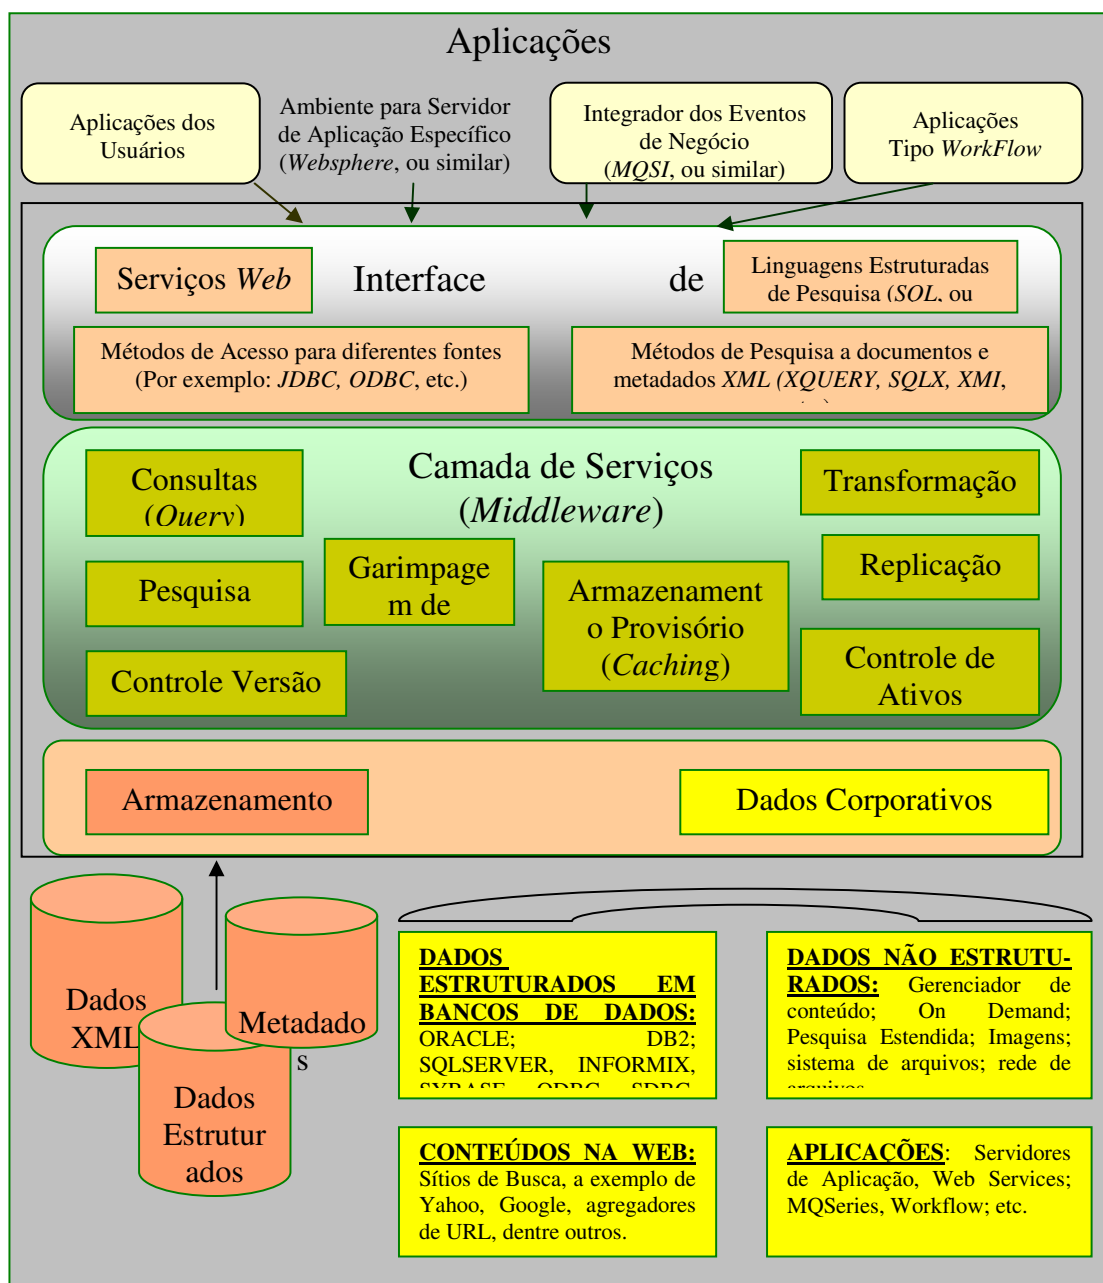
Aplicações

Aplicações dos Usuários

Ambiente para Servidor de Aplicação Específico (*Websphere*, ou similar)

Integrador dos Eventos de Negócio (*MQSI*, ou similar)

Aplicações Tipo *WorkFlow*

Serviços *Web*

Interface de

Linguagens Estruturadas de Pesquisa (*SQL*, ou

Métodos de Acesso para diferentes fontes (Por exemplo: *JDBC, ODBC*, etc.)

Métodos de Pesquisa a documentos e metadados *XML (XQUERY, SQLX, XMI*,

Camada de Serviços (*Middleware*)

Consultas (*Query*)

Transformação

Garimpagem de

Replicação

Pesquisa

Armazenamento Provisório (*Caching*)

Controle de Ativos

Controle Versão

Armazenamento

Dados Corporativos

Dados XML

Metadados

Dados Estruturados

DADOS ESTRUTURADOS EM BANCOS DE DADOS: ORACLE; DB2; SQLSERVER, INFORMIX, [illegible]

DADOS NÃO ESTRUTURADOS: Gerenciador de conteúdo; On Demand; Pesquisa Estendida; Imagens; sistema de arquivos; rede de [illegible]

CONTEÚDOS NA WEB: Sítios de Busca, a exemplo de Yahoo, Google, agregadores de URL, dentre outros.

APLICAÇÕES: Servidores de Aplicação, Web Services; MQSeries, Workflow; etc.